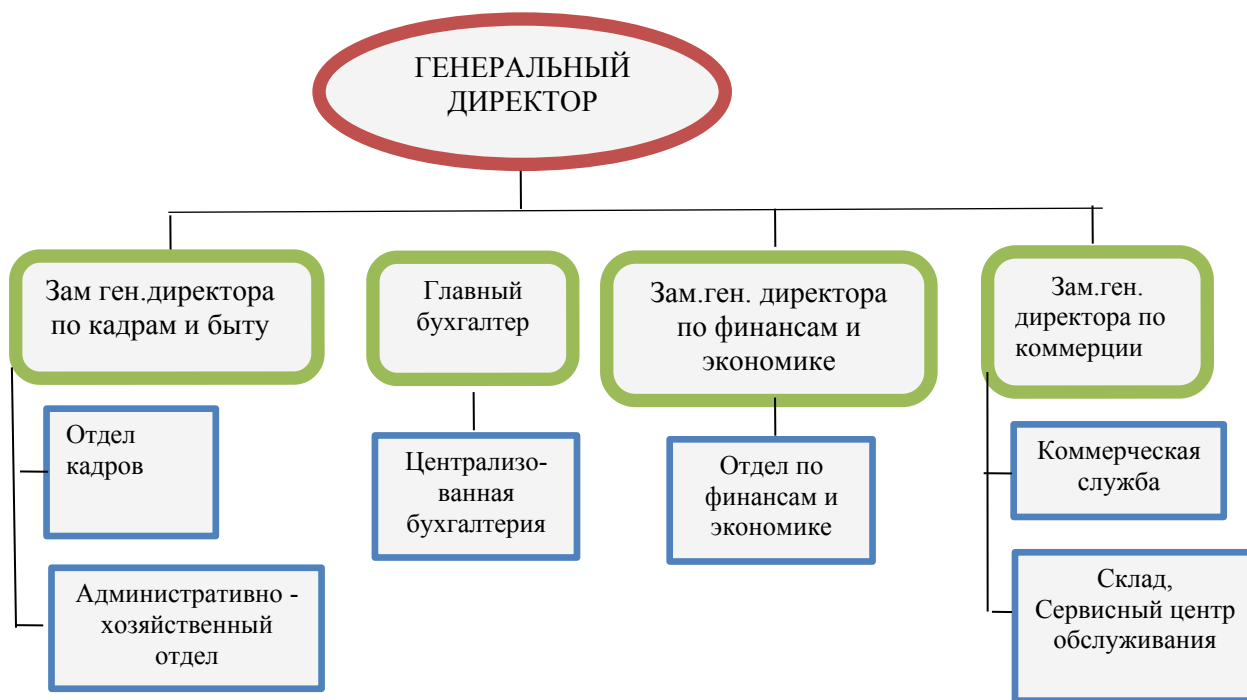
ГЕНЕРАЛЬНЫЙ ДИРЕКТОР

Зам ген.директора по кадрам и быту

Отдел кадров

Административно - хозяйственный отдел

Главный бухгалтер

Централизованная бухгалтерия

Зам.ген. директора по финансам и экономике

Отдел по финансам и экономике

Зам.ген. директора по коммерции

Коммерческая служба

Склад, Сервисный центр обслуживания